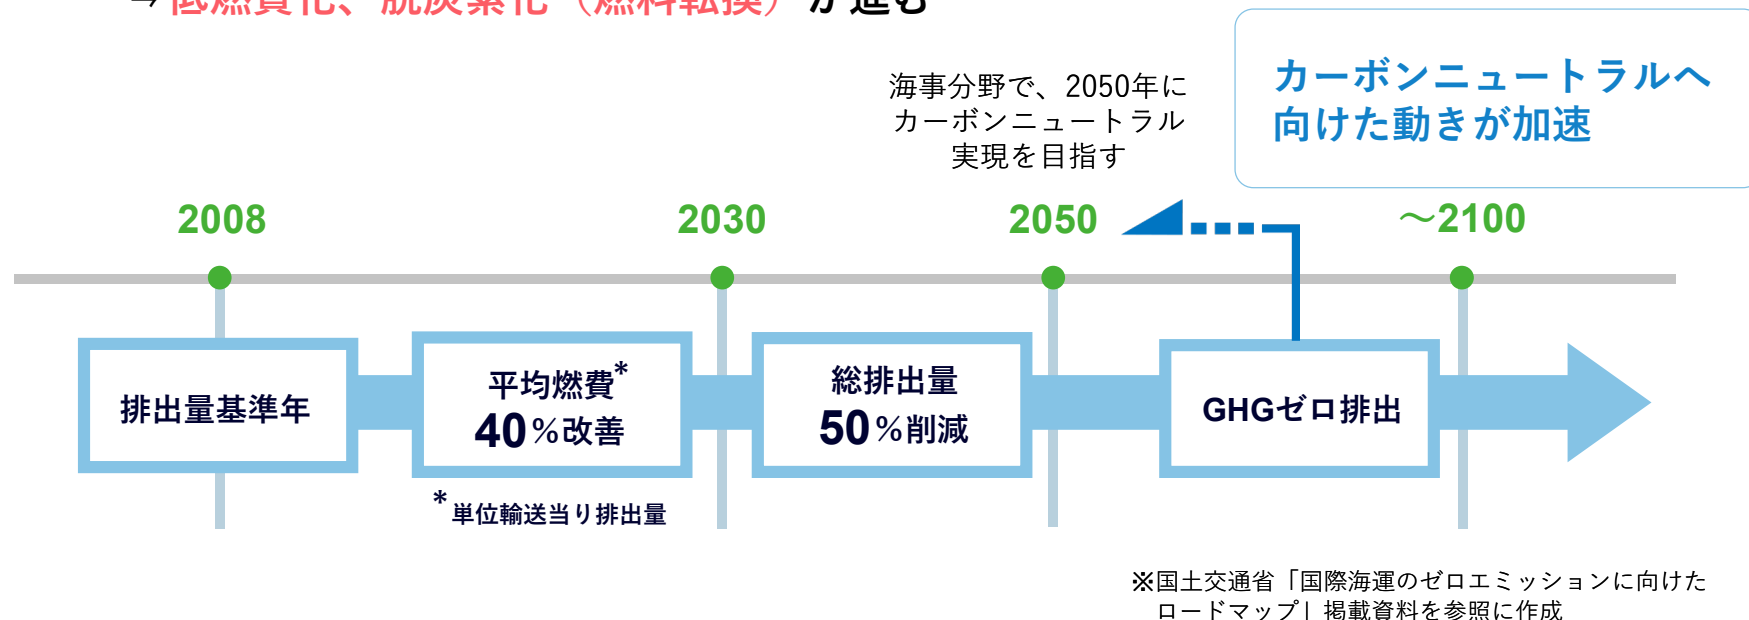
→ 低燃費化、脱炭素化（燃料転換）が進む

海事分野で、2050年にカーボンニュートラル実現を目指す

カーボンニュートラルへ向けた動きが加速

2008

2030

2050

～2100

排出量基準年

平均燃費* 40%改善

総排出量 50%削減

GHGゼロ排出

*単位輸送当り排出量

※国土交通省「国際海運のゼロエミッションに向けたロードマップ」掲載資料を参照に作成